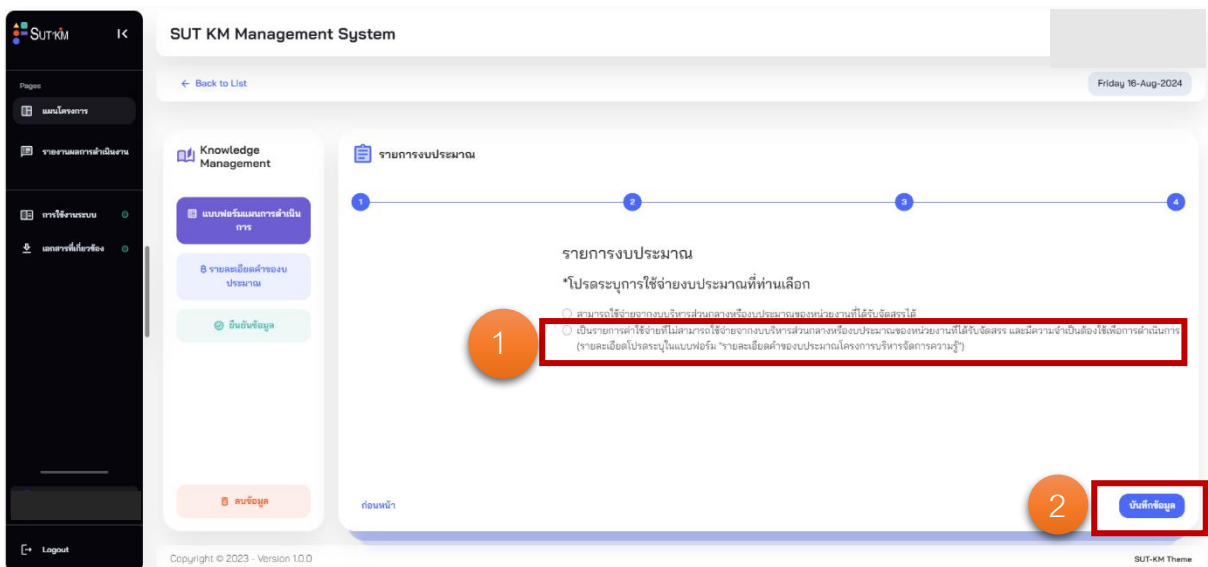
SUT KM

Pages

แผนโครงการ

รายงานผลการดำเนินงาน

การใช้งานระบบ

เอกสารที่เกี่ยวข้อง

Logout

SUT KM Management System

← Back to List

Friday 16-Aug-2024

Knowledge Management

แบบฟอร์มแผนการดำเนินการ

รายละเอียดค่าของบประมาณ

ยืนยันข้อมูล

ลบข้อมูล

รายการงบประมาณ

1 2 3 4

รายการงบประมาณ

*โปรดระบุการใช้จ่ายงบประมาณที่ท่านเลือก

สามารถใช้จ่ายจากงบบริหารส่วนกลางหรืองบประมาณของหน่วยงานที่ได้รับจัดสรรได้

เป็นรายการค่าใช้จ่ายที่ไม่สามารถใช้จ่ายจากงบบริหารส่วนกลางหรืองบประมาณของหน่วยงานที่ได้รับจัดสรร และมีความจำเป็นต้องใช้เพื่อการดำเนินการ (รายละเอียดโปรดระบุในแบบฟอร์ม "รายละเอียดค่าของบประมาณโครงการบริหารจัดการความรู้")

1

2

ก่อนหน้า

บันทึกข้อมูล

Copyright © 2023 - Version 1.0.0

SUT-KM Theme